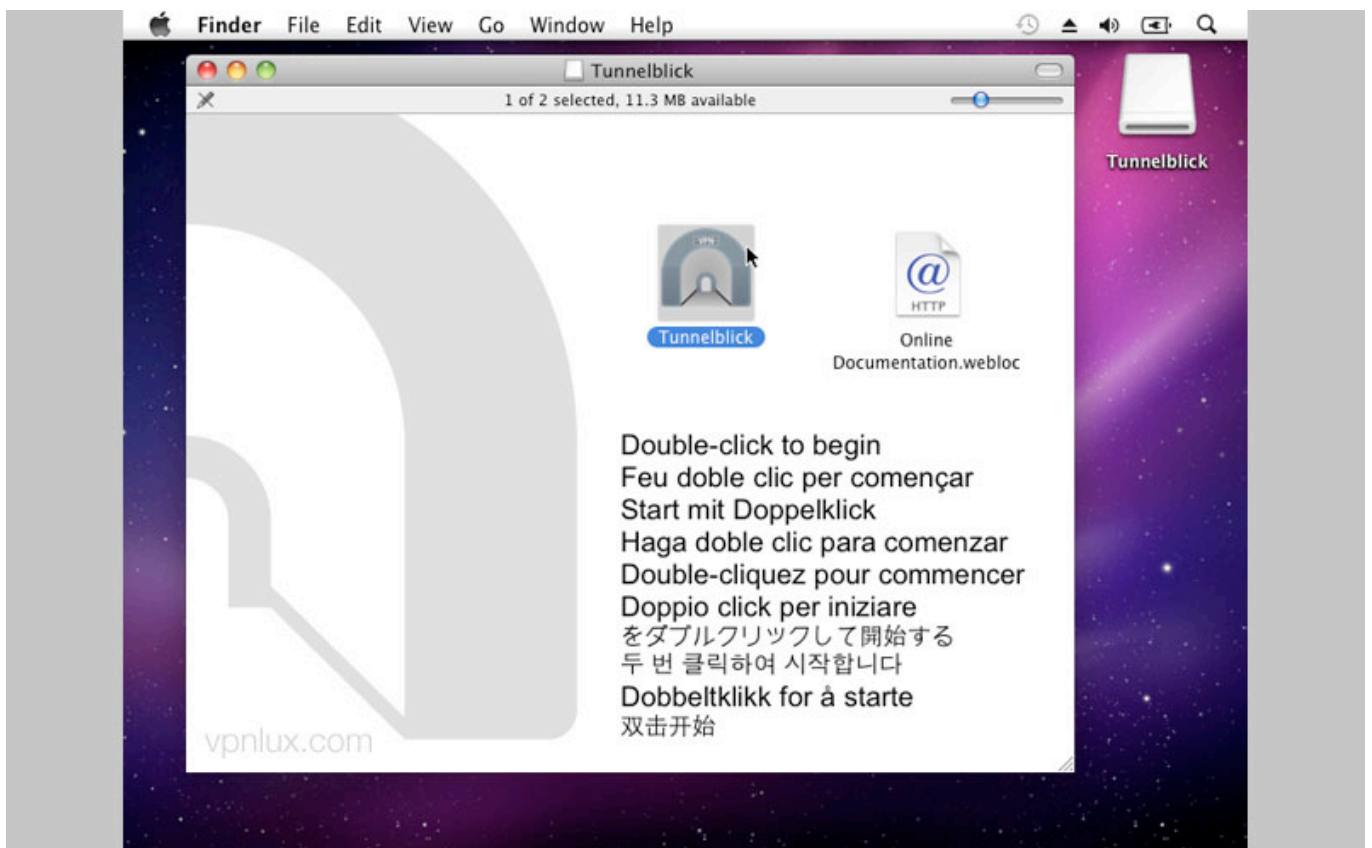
Finder File Edit View Go Window Help

Tunnelblick

1 of 2 selected, 11.3 MB available

Tunnelblick

VPN

Tunnelblick

HTTP

Online Documentation.webloc

Double-click to begin
Feu doble clic per començar
Start mit Doppelklick
Haga doble clic para comenzar
Double-cliquez pour commencer
Doppio click per iniziare
をダブルクリックして開始する
두 번 클릭하여 시작합니다
Dobbeltklikk for å starte
双击开始

vpnlux.com